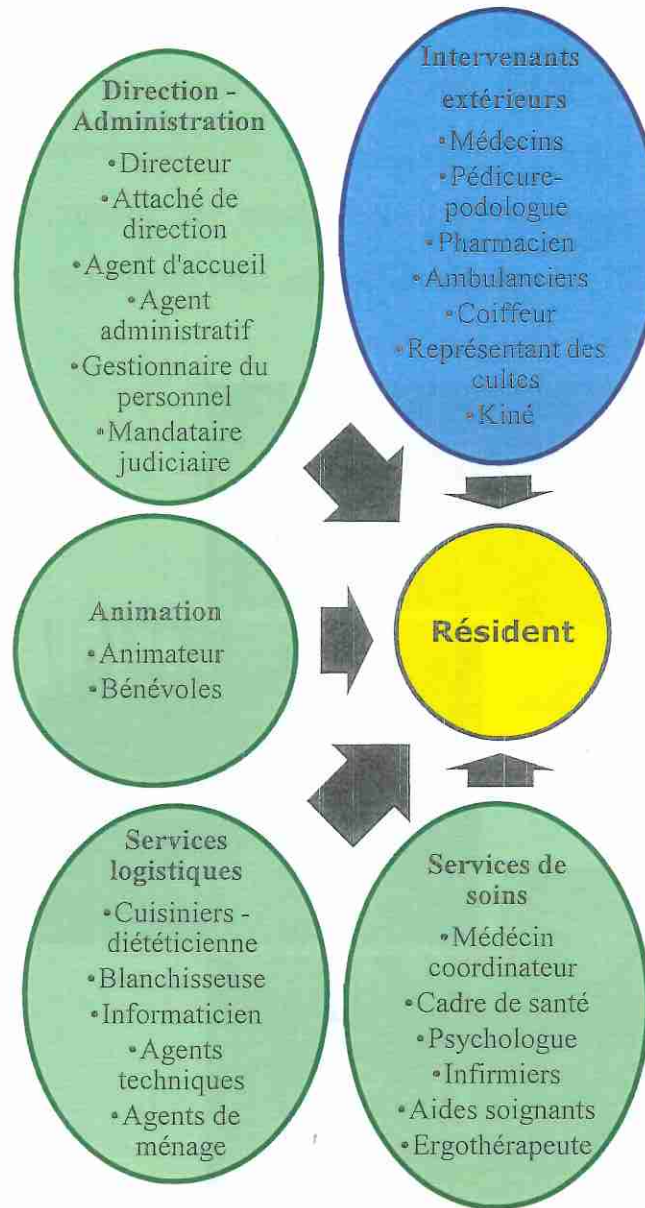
Direction - Administration
• Directeur
• Attaché de direction
• Agent d'accueil
• Agent administratif
• Gestionnaire du personnel
• Mandataire judiciaire

Intervenants extérieurs
• Médecins
• Pédicure-podologue
• Pharmacien
• Ambulanciers
• Coiffeur
• Représentant des cultes
• Kiné

Animation
• Animateur
• Bénévoles

Résident

Services logistiques
• Cuisiniers - diététicienne
• Blanchisseuse
• Informaticien
• Agents techniques
• Agents de ménage

Services de soins
• Médécin coordinateur
• Cadre de santé
• Psychologue
• Infirmiers
• Aides soignants
• Ergothérapeute